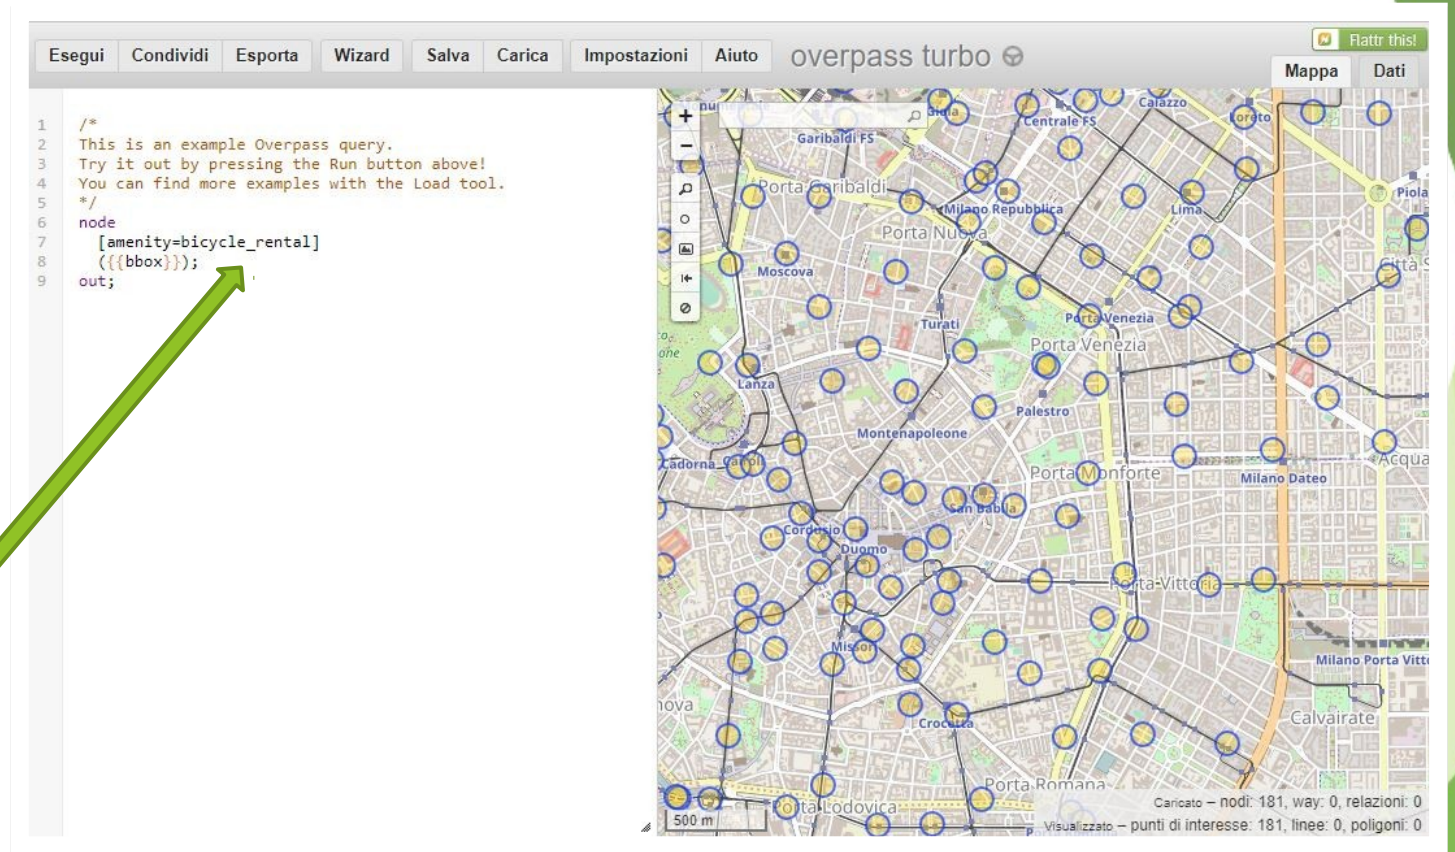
Esegui Condividi Esporta Wizard Salva Carica Impostazioni Aiuto overpass turbo

Flattr this!

Mappa Dati

1 /*
2 This is an example Overpass query.
3 Try it out by pressing the Run button above!
4 You can find more examples with the Load tool.
5 */
6 node
7 [amenity=bicycle_rental]
8 ({{bbox}});
9 out;

Garibaldi FS
Centrale FS
Calazzo
Loreto
Porta Garibaldi
Milano Repubblica
Lima
Piola
Porta Nuova
Moscova
Città S
Turati
Porta Venezia
Porta Venezia
Lanza
Palestro
Montenapoleone
Cadorna
Cairoli
Porta Monforte
Milano Dateo
Acqua
San Babila
Cordusio
Duomo
Porta Vittoria
Missori
Milano Porta Vitt
Crocetta
Calvairate
Porta Romana
Porta Lodovica
500 m

Caricato – nodi: 181, way: 0, relazioni: 0
Visualizzato – punti di interesse: 181, linee: 0, poligoni: 0